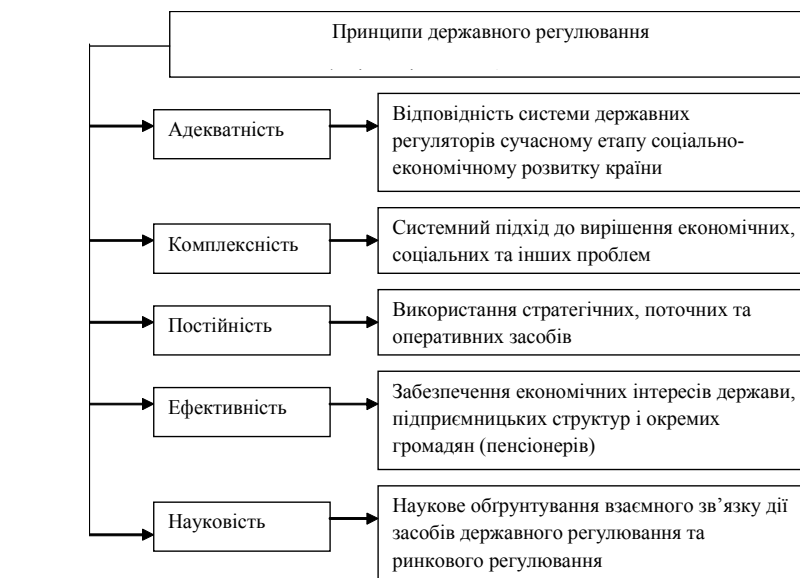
Принципи державного регулювання

Адекватність

Відповідність системи державних регуляторів сучасному етапу соціально-економічному розвитку країни

Комплексність

Системний підхід до вирішення економічних, соціальних та інших проблем

Постійність

Використання стратегічних, поточних та оперативних засобів

Ефективність

Забезпечення економічних інтересів держави, підприємницьких структур і окремих громадян (пенсіонерів)

Науковість

Наукове обґрунтування взаємного зв’язку дії засобів державного регулювання та ринкового регулювання